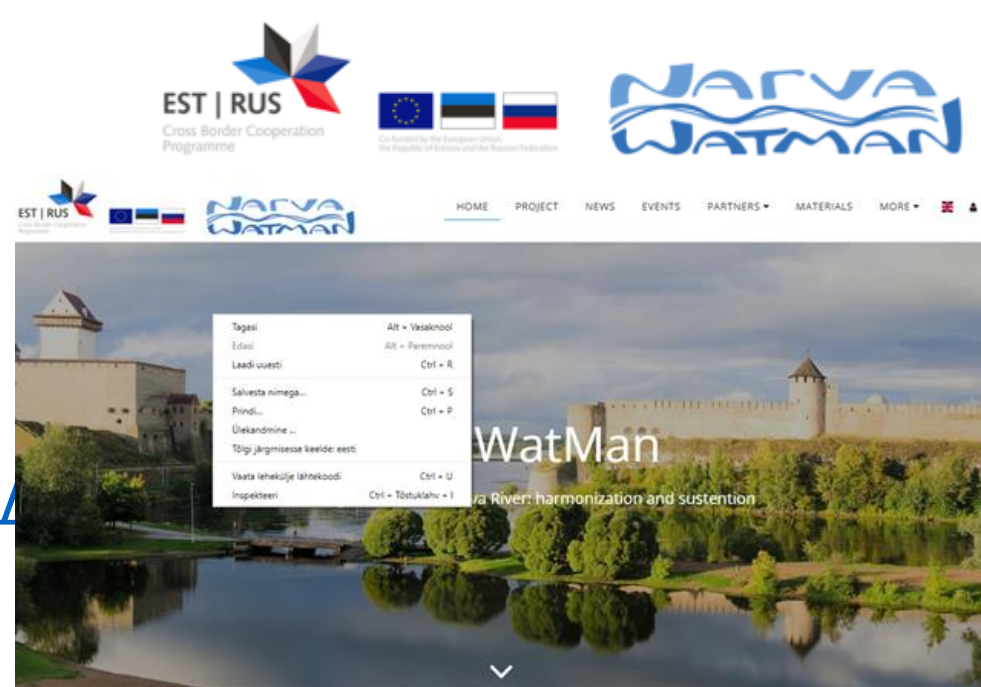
EST | RUS
Cross Border Cooperation Programme

Co-funded by the European Union, the Republic of Estonia and the Russian Federation

NARVA WATMAN

EST | RUS
Cross Border Cooperation Programme

NARVA WATMAN

HOME PROJECT NEWS EVENTS PARTNERS ▾ MATERIALS MORE ▾

Tagasi Alt + Vasaknool
Edasi Alt + Paremnool
Laadi uuesti Ctrl + R
Salvesta nimega... Ctrl + S
Prindi... Ctrl + P
Ülekandmine ...
Tõlgi järgmisesse keelde: eesti
Vaata lehekülje lähtekoodi Ctrl + U
Inspekteeri Ctrl + Tõstuklahv + I

WatMan

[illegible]va River: harmonization and sustention